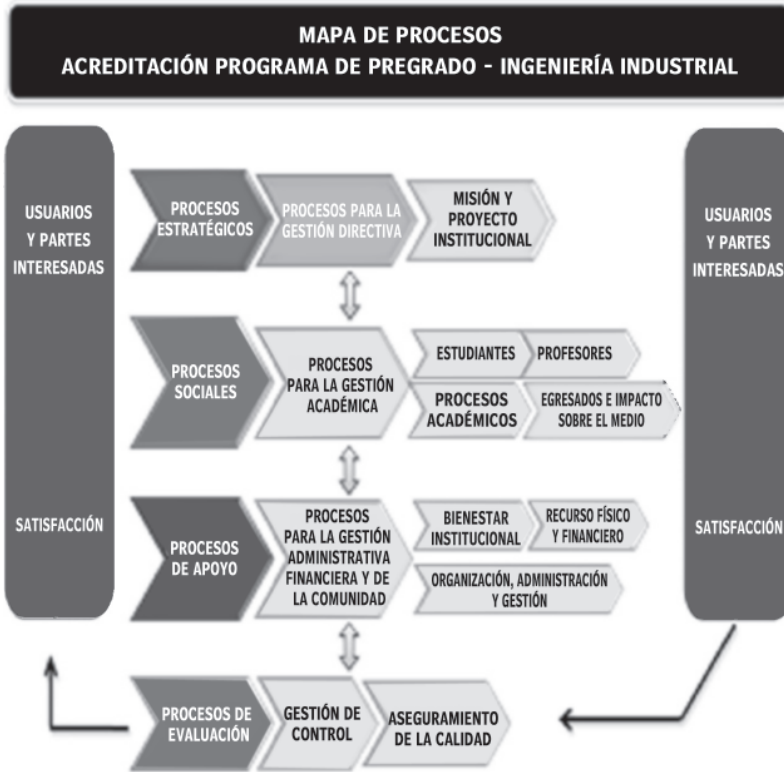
MAPA DE PROCESOS
ACREDITACIÓN PROGRAMA DE PREGRADO - INGENIERÍA INDUSTRIAL

USUARIOS Y PARTES INTERESADAS

SATISFACCIÓN

PROCESOS ESTRATÉGICOS

PROCESOS PARA LA GESTIÓN DIRECTIVA

MISIÓN Y PROYECTO INSTITUCIONAL

PROCESOS SOCIALES

PROCESOS PARA LA GESTIÓN ACADÉMICA

ESTUDIANTES

PROFESORES

PROCESOS ACADÉMICOS

EGRESADOS E IMPACTO SOBRE EL MEDIO

PROCESOS DE APOYO

PROCESOS PARA LA GESTIÓN ADMINISTRATIVA FINANCIERA Y DE LA COMUNIDAD

BIENESTAR INSTITUCIONAL

RECURSO FÍSICO Y FINANCIERO

ORGANIZACIÓN, ADMINISTRACIÓN Y GESTIÓN

PROCESOS DE EVALUACIÓN

GESTIÓN DE CONTROL

ASEGURAMIENTO DE LA CALIDAD

USUARIOS Y PARTES INTERESADAS

SATISFACCIÓN